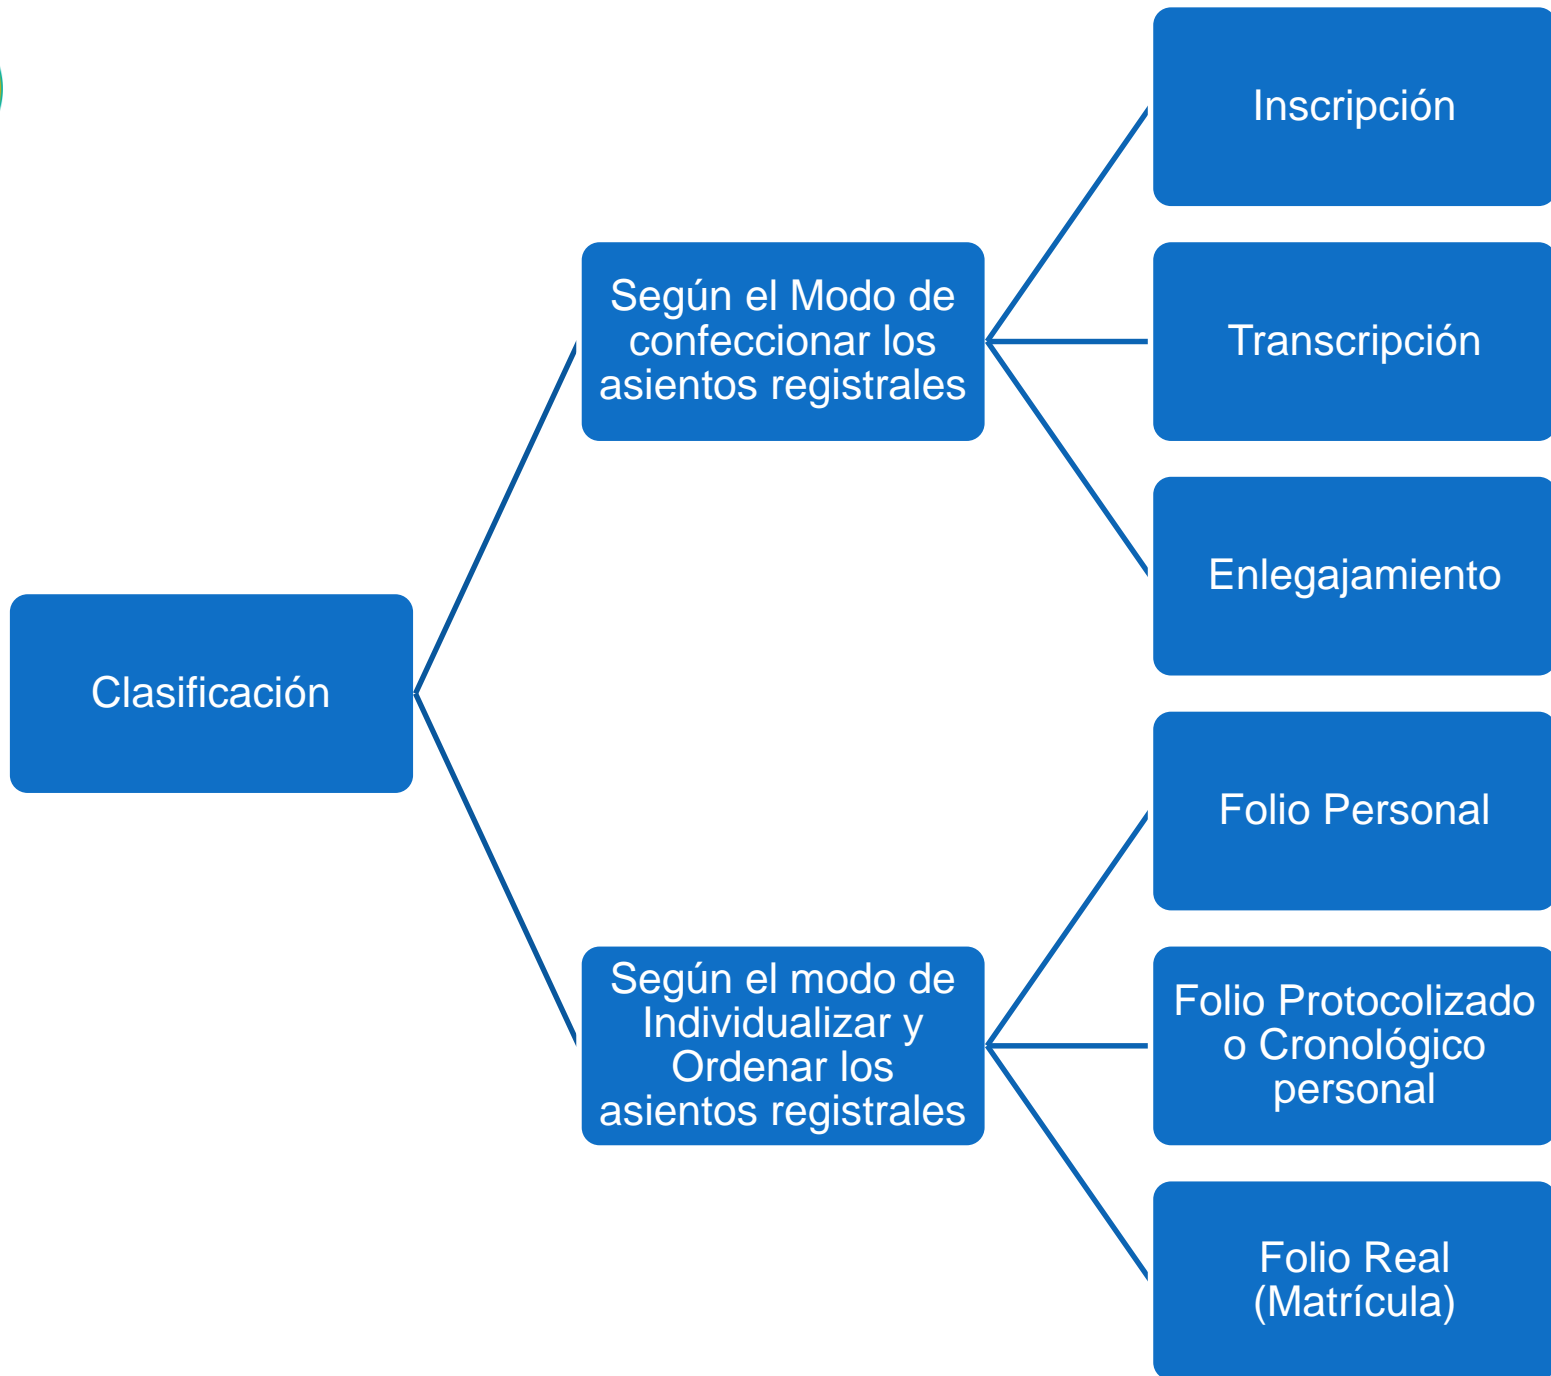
Clasificación

Según el Modo de confeccionar los asientos registrales

Inscripción

Transcripción

Enlegajamiento

Según el modo de Individualizar y Ordenar los asientos registrales

Folio Personal

Folio Protocolizado o Cronológico personal

Folio Real (Matrícula)